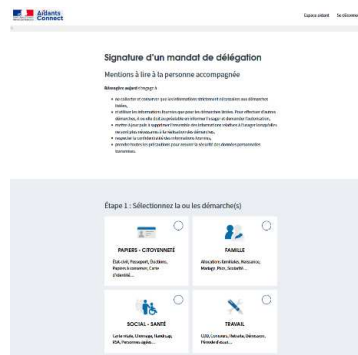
Aidants Connect

Espace aidant   Se déconnecter

Signature d'un mandat de délégation

Mentions à lire à la personne accompagnée

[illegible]

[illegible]

Étape 1 : Sélectionnez la ou les démarche(s)

PAPIERS - CITOYENNETÉ

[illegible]

FAMILLE

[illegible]

SOCIAL - SANTÉ

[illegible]

TRAVAIL

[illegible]